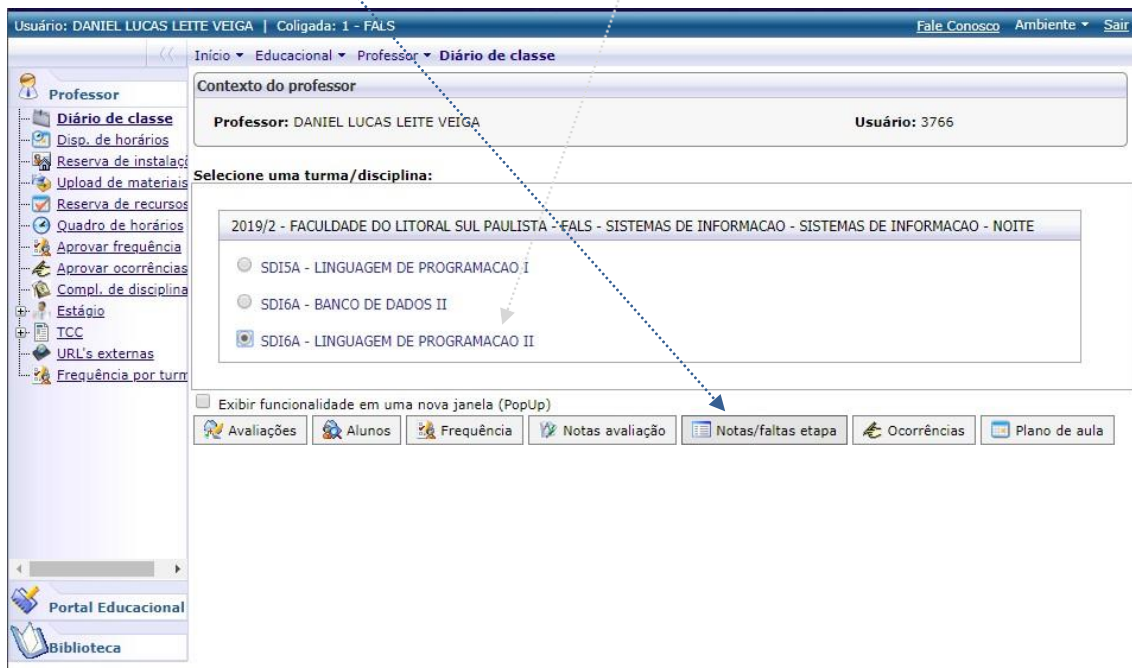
Usuário: DANIEL LUCAS LEITE VEIGA | Coligada: 1 - FALS

Fale Conosco Ambiente ▾ Sair

Início ▾ Educacional ▾ Professor ▾ Diário de classe

Professor

Diário de classe
Disp. de horários
Reserva de instalaçõ
Upload de materiais
Reserva de recursos
Quadro de horários
Aprovar frequência
Aprovar ocorrências
Compl. de disciplina
Estágio
TCC
URL's externas
Frequência por turm

Contexto do professor

Professor: DANIEL LUCAS LEITE VEIGA

Usuário: 3766

Selecione uma turma/disciplina:

2019/2 - FACULDADE DO LITORAL SUL PAULISTA - FALS - SISTEMAS DE INFORMACAO - SISTEMAS DE INFORMACAO - NOITE

SDI5A - LINGUAGEM DE PROGRAMACAO I

SDI6A - BANCO DE DADOS II

SDI6A - LINGUAGEM DE PROGRAMACAO II

Exibir funcionalidade em uma nova janela (PopUp)

Avaliações | Alunos | Frequência | Notas avaliação | Notas/faltas etapa | Ocorrências | Plano de aula

Portal Educacional

Biblioteca